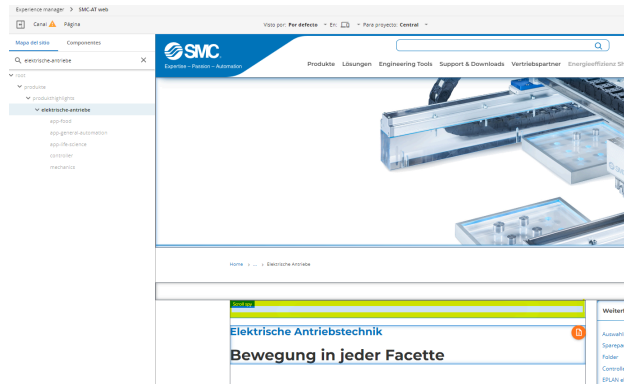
Experience manager > SMC-AT web

Canal Página

Visto por: Por defecto En: Para proyecto: Central

Mapa del sitio Componentes

elektrische-antriebe

root
produkte
produkthighlights
elektrische-antriebe
app-food
app-general-automation
app-life-science
controller
mechanics

SMC
Expertise – Passion – Automation

Produkte Lösungen Engineering Tools Support & Downloads Vertriebspartner Energieeffizienz Sl

Home > ... > Elektrische Antriebe

Scroll spy

Elektrische Antriebstechnik

Bewegung in jeder Facette

Weiter

Auswahl
Sparepa
Folder
Controll
EPLAN e